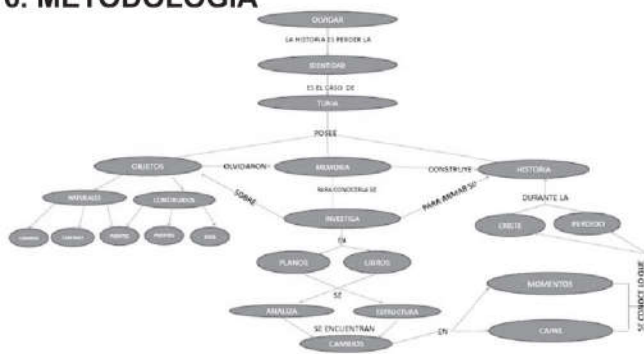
6. METODOLOGIA

OLVIDAR

LA HISTORIA ES PERDER LA

IDENTIDAD

ES EL CASO DE

TUNJA

POSEE

OBJETOS

OLVIDARON

MEMORIA

CONSTRUYE

HISTORIA

SOBRE

PARA CONOCERLA SE

PARA ARMAR SU

DURANTE LA

NATURALES

CONSTRUIDOS

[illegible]

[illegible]

PUENTES

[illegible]

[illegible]

INVESTIGA

CREAR

PERIODO

EN

PLANOS

LIBROS

SE

ANALIZA

ESTRUCTURA

SE ENCUENTRAN

CAMINOS

EN

MOMENTOS

CAUSE

SE CONOCE LO QUE